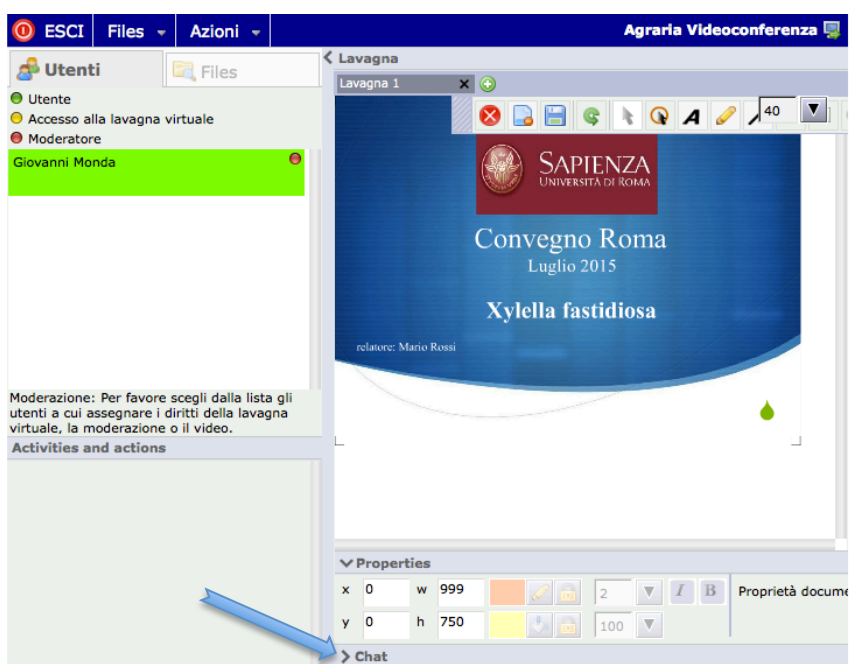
ESCI | Files | Azioni

Agraria Videoconferenza

Utenti | Files

Utente
Accesso alla lavagna virtuale
Moderatore

Giovanni Monda

Moderazione: Per favore scegli dalla lista gli utenti a cui assegnare i diritti della lavagna virtuale, la moderazione o il video.

Activities and actions

Lavagna

Lavagna 1

40

SAPIENZA
UNIVERSITÀ DI ROMA

Convegno Roma
Luglio 2015

Xylella fastidiosa

relatore: Mario Rossi

Properties

| x | 0 | w | 999 |
|---|---|---|---|
| y | 0 | h | 750 |

2

100

I B

Proprietà docume

Chat